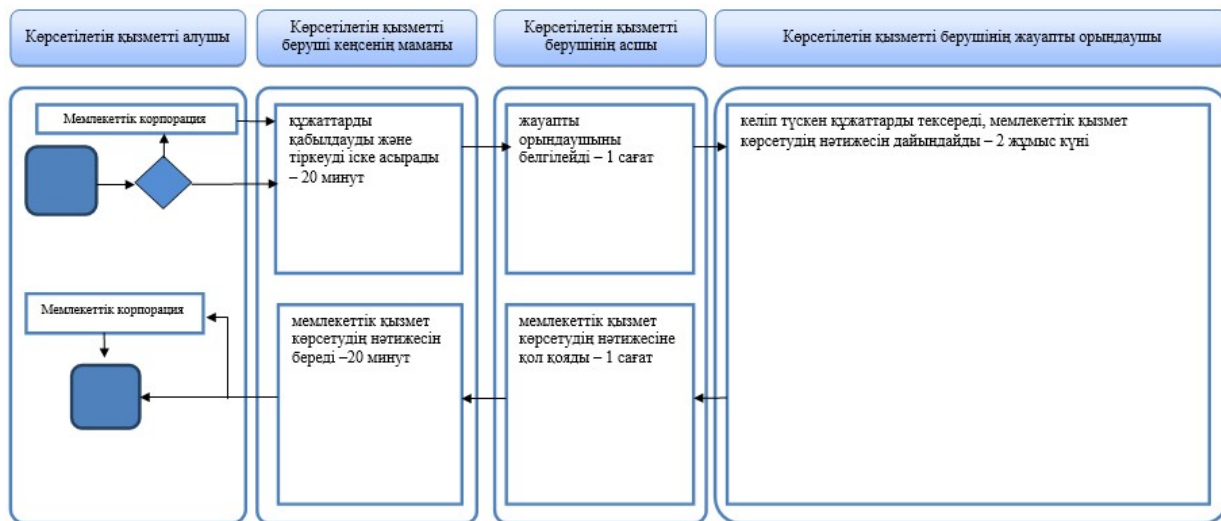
Көрсетілетін қызметті алушы

Көрсетілетін қызметті беруші кеңсенің маманы

Көрсетілетін қызметті берушінің асшы

Көрсетілетін қызметті берушінің жауапты орындаушы

Мемлекеттік корпорация

құжаттарды қабылдауды және тіркеуді іске асырады – 20 минут

жауапты орындаушыны белгілейді – 1 сағат

келіп түскен құжаттарды тексереді, мемлекеттік қызмет көрсетудің нәтижесін дайындайды – 2 жұмыс күні

Мемлекеттік корпорация

мемлекеттік қызмет көрсетудің нәтижесін береді –20 минут

мемлекеттік қызмет көрсетудің нәтижесіне қол қояды – 1 сағат